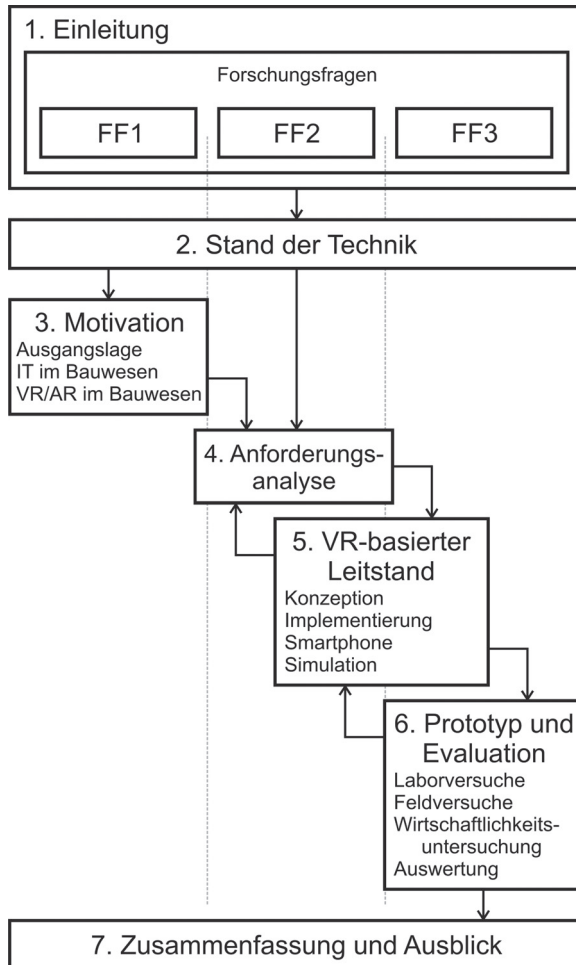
1. Einleitung

Forschungsfragen

FF1

FF2

FF3

2. Stand der Technik

3. Motivation
Ausgangslage
IT im Bauwesen
VR/AR im Bauwesen

4. Anforderungsanalyse

5. VR-basierter Leitstand
Konzeption
Implementierung
Smartphone
Simulation

6. Prototyp und Evaluation
Laborversuche
Feldversuche
Wirtschaftlichkeitsuntersuchung
Auswertung

7. Zusammenfassung und Ausblick